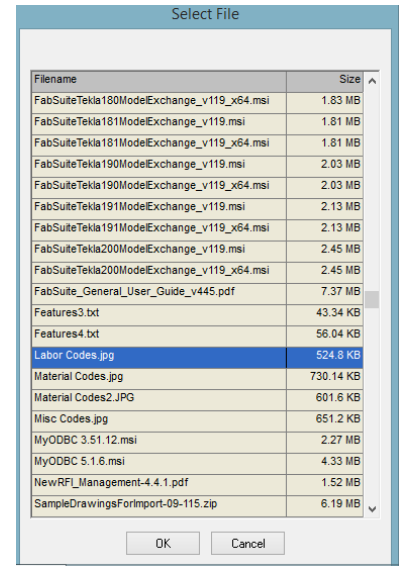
Select File

| Filename | Size |
|---|---|
| FabSuiteTekla180ModelExchange_v119_x64.msi | 1.83 MB |
| FabSuiteTekla181ModelExchange_v119.msi | 1.81 MB |
| FabSuiteTekla181ModelExchange_v119_x64.msi | 1.81 MB |
| FabSuiteTekla190ModelExchange_v119.msi | 2.03 MB |
| FabSuiteTekla190ModelExchange_v119_x64.msi | 2.03 MB |
| FabSuiteTekla191ModelExchange_v119.msi | 2.13 MB |
| FabSuiteTekla191ModelExchange_v119_x64.msi | 2.13 MB |
| FabSuiteTekla200ModelExchange_v119.msi | 2.45 MB |
| FabSuiteTekla200ModelExchange_v119_x64.msi | 2.45 MB |
| FabSuite_General_User_Guide_v445.pdf | 7.37 MB |
| Features3.txt | 43.34 KB |
| Features4.txt | 56.04 KB |
| Labor Codes.jpg | 524.8 KB |
| Material Codes.jpg | 730.14 KB |
| Material Codes2.JPG | 601.6 KB |
| Misc Codes.jpg | 651.2 KB |
| MyODBC 3.51.12.msi | 2.27 MB |
| MyODBC 5.1.6.msi | 4.33 MB |
| NewRFI_Management-4.4.1.pdf | 1.52 MB |
| SampleDrawingsForImport-09-115.zip | 6.19 MB |

OK Cancel